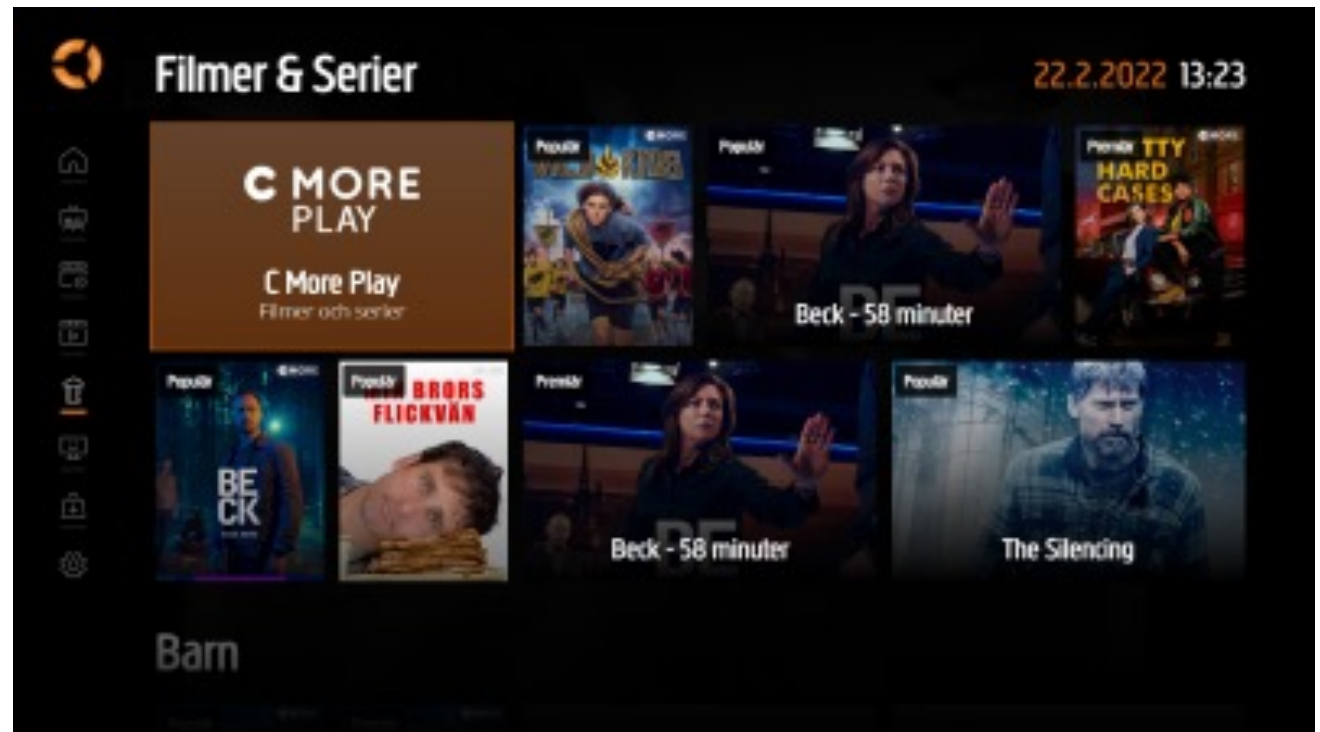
Filmer & Serier

22.2.2022 13:23

C MORE PLAY

C More Play
Filmer och serier

Populär

C MORE

Populär

Beck - 58 minuter

Premiär

TTY HARD CASES

C MORE

Populär

C MORE

BE CK

Populär

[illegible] BRORS FLICKVÄN

Premiär

Beck - 58 minuter

Populär

The Silencing

Barn